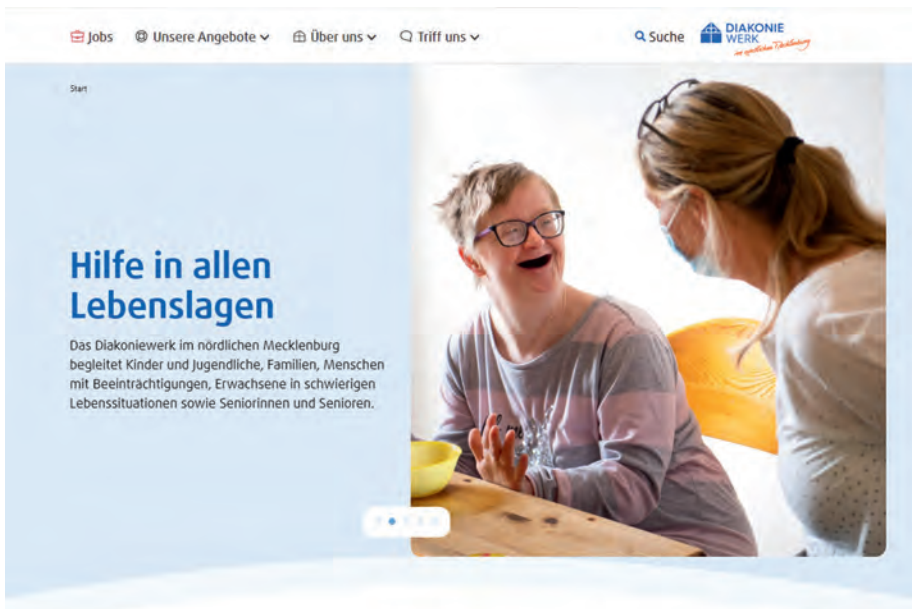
Jobs Unsere Angebote Über uns Triff uns

Suche DIAKONIE WERK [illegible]

Start

Hilfe in allen Lebenslagen

Das Diakoniewerk im nördlichen Mecklenburg begleitet Kinder und Jugendliche, Familien, Menschen mit Beeinträchtigungen, Erwachsene in schwierigen Lebenssituationen sowie Seniorinnen und Senioren.